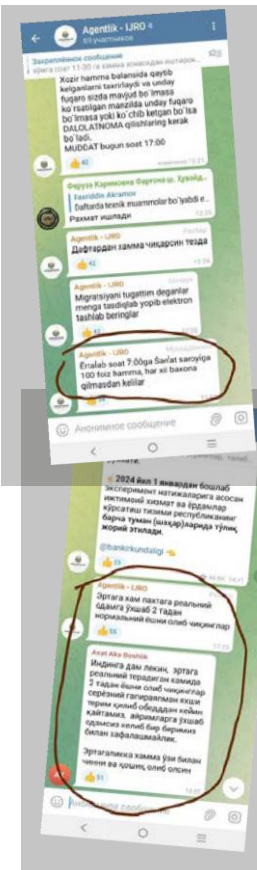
Agentlik - IJRO
69 участников

Закреплённое сообщение
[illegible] 11:30 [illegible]

Xozir hamma balansida qaytib kelganlarni taxrirlaydi va unday fuqaro sizda mavjud bo'lmasa fuqaro ko'rsatilgan manzilda unday fuqaro bo'lmasa yoki ko'chib ketgan bo'lsa DALOLATNOMA qilishlaring kerak bo'ladi.
MUDDAT bugun soat 17:00
👍 40

Феруза Каримовна Фарғона ш. Хукоб...
Fasriddin Akramov
Daftarda texnik muammolar bo'lyabdi e...
Рахмат ишлади

Agentlik - IJRO
Дафтардан хамма чиқарсин тезда
👍 41

Agentlik - IJRO
Migratsiyani tugatim deganlar menga tasdiqlab yopib elektron tashlab beringlar
👍

Agentlik - IJRO
Ertalab soat 7:00ga San'at saroyiga 100 foiz hamma, har xil baxona qilmasdan kelilar
👍

Анонимное сообщение

2024 йил 1 январдан бошлаб эксперимент натижаларига асосан ижтимоий хизмат ва ёрдамлар кўрсатиш тизими республикамиз барча туман (шаҳар)ларида тўлиқ жорий этилади.

@bankirkundaligi

Agentlik - IJRO
Эртага хам пахтага реальний одамга ўхшаб 2 тадан нормальний ёшни олиб чиқинглар
👍 55

Axat Aka Boshliq
Индинга дам лекин, эртага реальний терадиган камида 2 тадан ёшни олиб чиқинглар серёзний гапиравпман яхши терим қилиб обеддан кейин қайтамиз, айримларга ўхшаб одамсиз келиб бир биримиз билан хафалашмайлик.

Эртагаликка хамма ўзи билан чепни ва қошиқ олиб олсин
👍 51